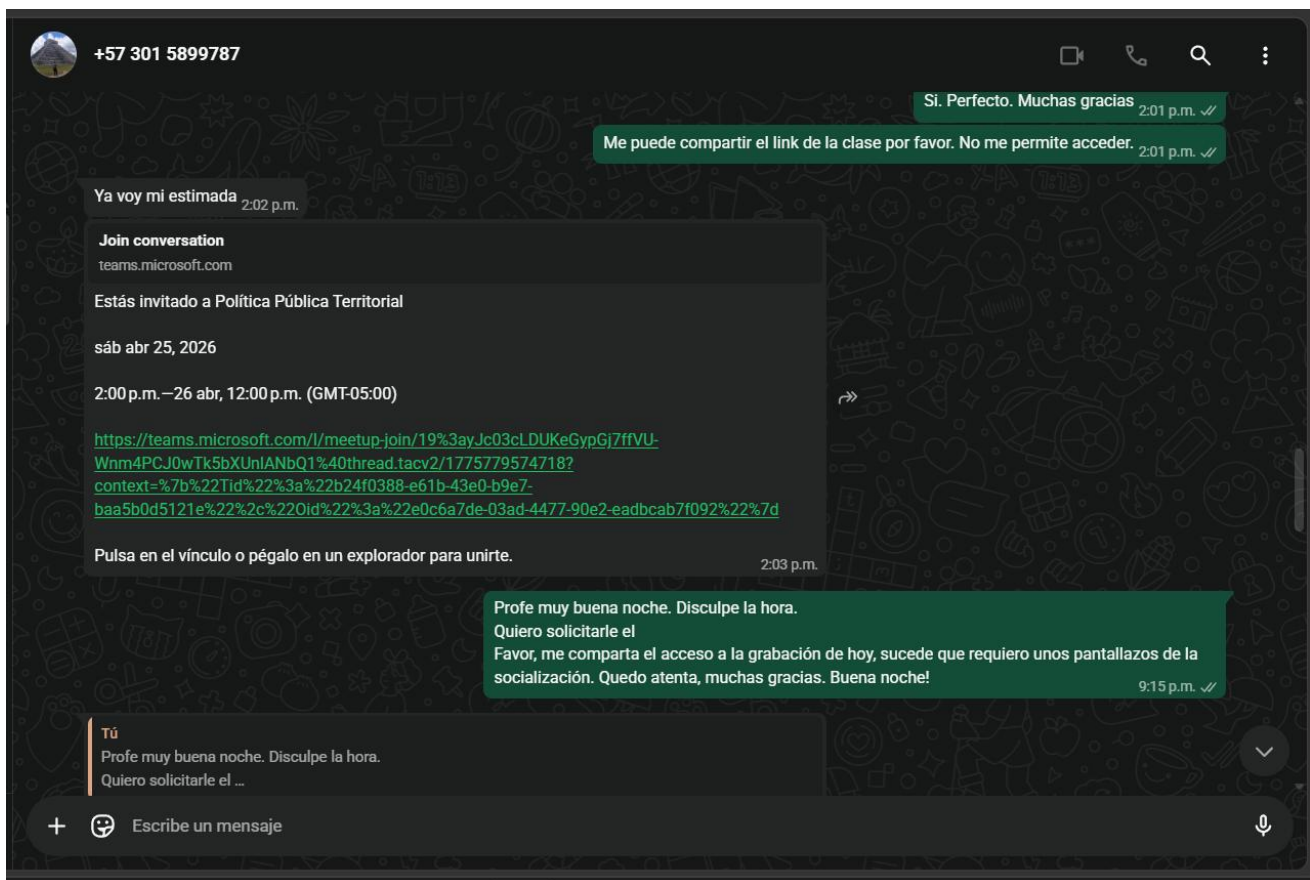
+57 301 5899787

Si. Perfecto. Muchas gracias 2:01 p.m.

Me puede compartir el link de la clase por favor. No me permite acceder. 2:01 p.m.

Ya voy mi estimada 2:02 p.m.

Join conversation
teams.microsoft.com

Estás invitado a Política Pública Territorial

sáb abr 25, 2026

2:00 p.m.—26 abr, 12:00 p.m. (GMT-05:00)

https://teams.microsoft.com/l/meetup-join/19%3ayJc03cLDUKeGypGj7ffVU-Wnm4PCJ0wTk5bXUnlANbQ1%40thread.tacv2/1775779574718?context=%7b%22Tid%22%3a%22b24f0388-e61b-43e0-b9e7-baa5b0d5121e%22%2c%22Oid%22%3a%22e0c6a7de-03ad-4477-90e2-eadbcab7f092%22%7d

Pulsa en el vínculo o pégalo en un explorador para unirte. 2:03 p.m.

Profe muy buena noche. Disculpe la hora.
Quiero solicitarle el
Favor, me comparta el acceso a la grabación de hoy, sucede que requiero unos pantallazos de la socialización. Quedo atenta, muchas gracias. Buena noche! 9:15 p.m.

Tú
Profe muy buena noche. Disculpe la hora.
Quiero solicitarle el ...

Escribe un mensaje